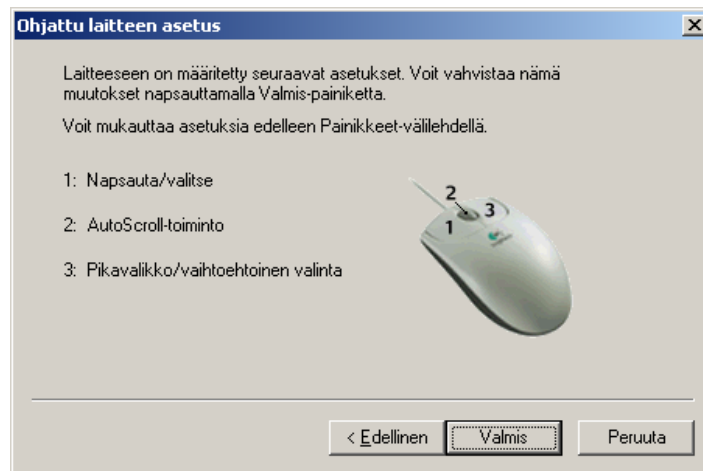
Ohjattu laitteen asetus

×

Laitteeseen on määritetty seuraavat asetukset. Voit vahvistaa nämä muutokset napsauttamalla Valmis-painiketta.

Voit mukauttaa asetuksia edelleen Painikkeet-välilehdellä.

1: Napsauta/valitse

2: AutoScroll-toiminto

3: Pikavalikko/vaihtoehtoinen valinta

2
3
1

< Edellinen

Valmis

Peruuta